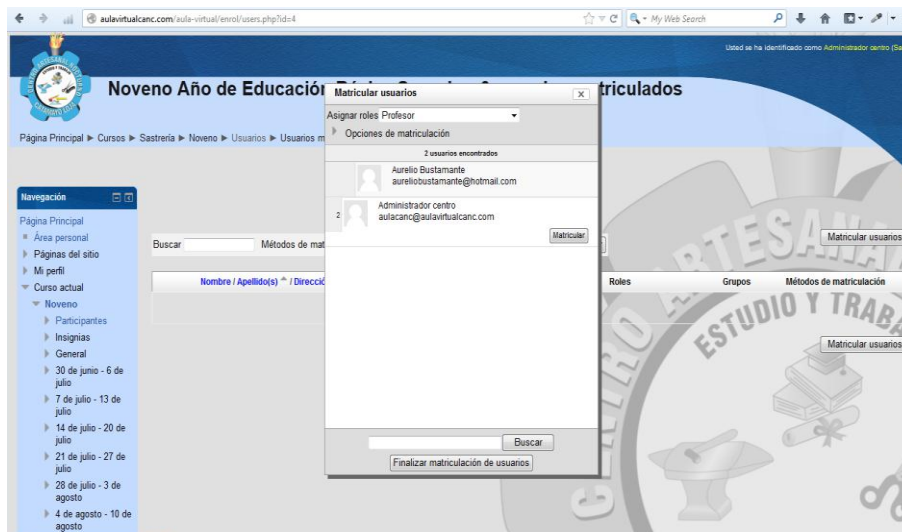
aulavirtualcanc.com/aula-virtual/enrol/users.php?id=4

My Web Search

Usted se ha identificado como Administrador centro (Sa

Noveno Año de Educació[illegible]triculados

Página Principal ► Cursos ► Sastrería ► Noveno ► Usuarios ► Usuarios m

Matricular usuarios

Asignar roles Profesor

Opciones de matriculación

2 usuarios encontrados

Aurelio Bustamante
aureliobustamante@hotmail.com

2 Administrador centro
aulacanc@aulavirtualcanc.com

Matricular

Buscar

Finalizar matriculación de usuarios

Navegación

Página Principal
Área personal
Páginas del sitio
Mi perfil
Curso actual
Noveno
Participantes
Insignias
General
30 de junio - 6 de julio
7 de julio - 13 de julio
14 de julio - 20 de julio
21 de julio - 27 de julio
28 de julio - 3 de agosto
4 de agosto - 10 de agosto

Buscar

Métodos de mat

Matricular usuarios

Nombre / Apellido(s) / Direcció

Roles

Grupos

Métodos de matriculación

Matricular usuarios

ESTUDIO Y TRABA